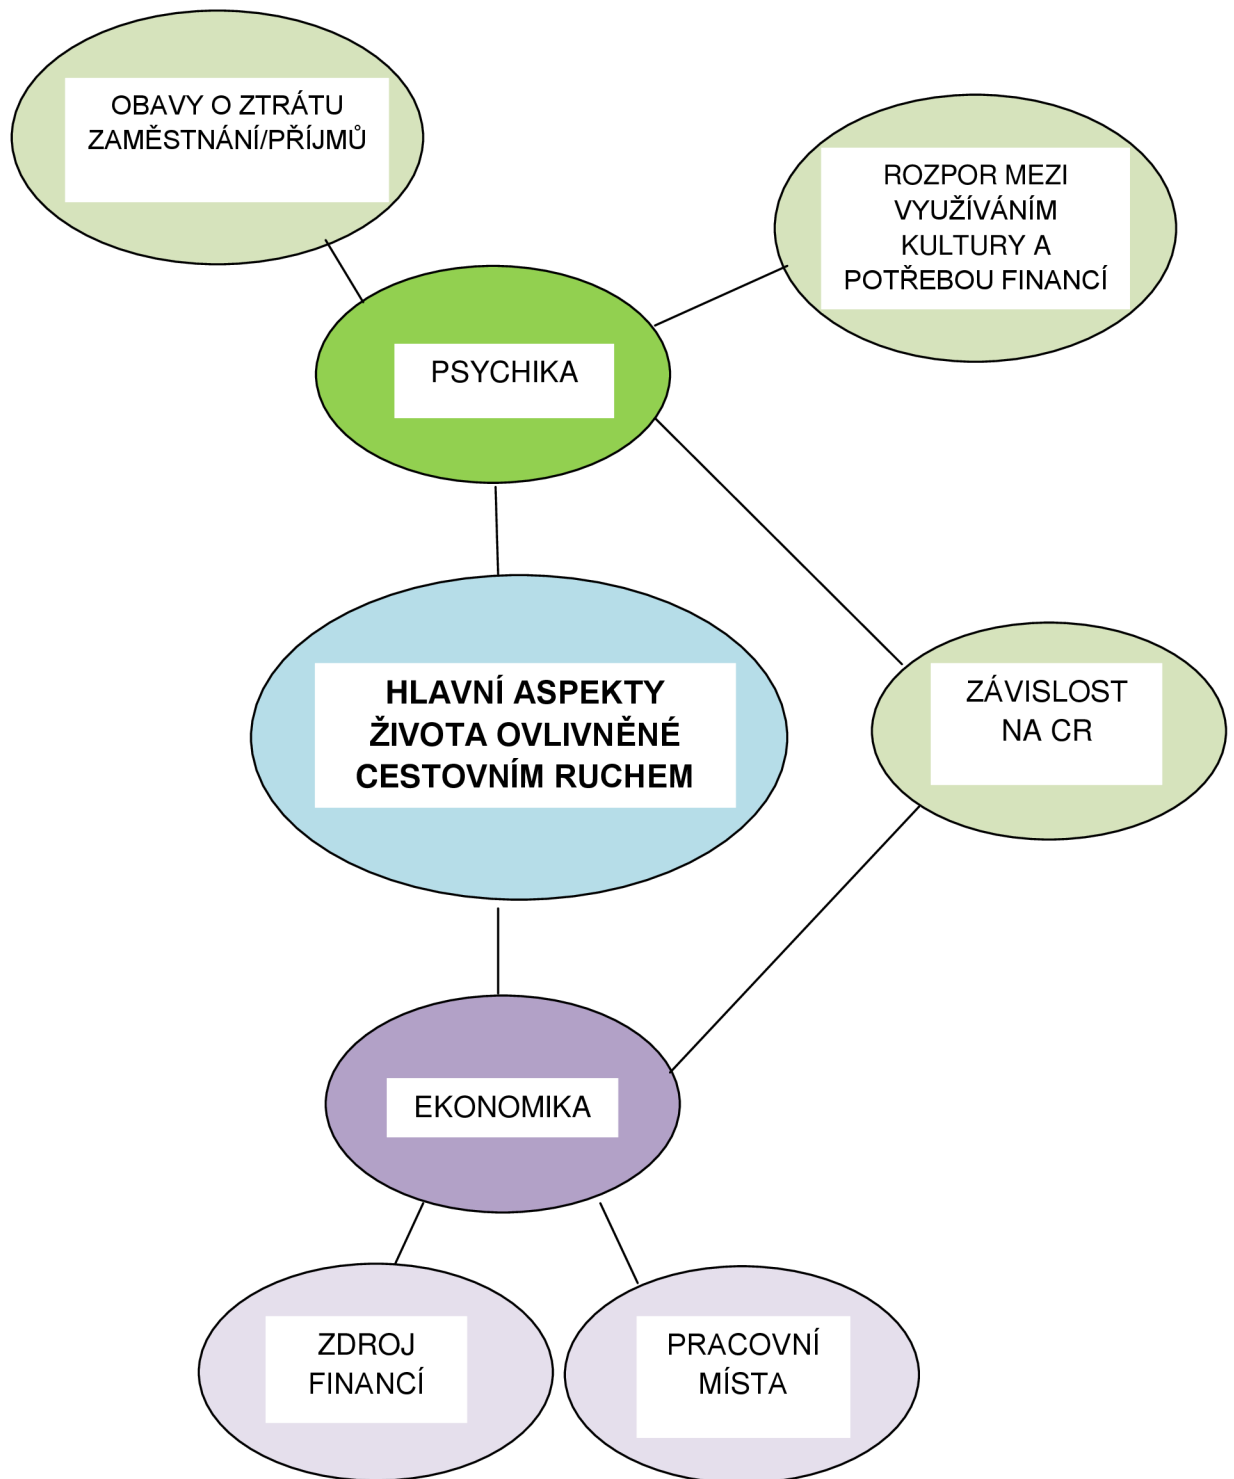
OBAVY O ZTRÁTU ZAMĚSTNÁNÍ/PŘÍJMŮ

ROZPOR MEZI VYUŽÍVÁNÍM KULTURY A POTŘEBOU FINANCÍ

PSYCHIKA

HLAVNÍ ASPEKTY ŽIVOTA OVLIVNĚNÉ CESTOVNÍM RUCHEM

ZÁVISLOST NA CR

EKONOMIKA

ZDROJ FINANCÍ

PRACOVNÍ MÍSTA